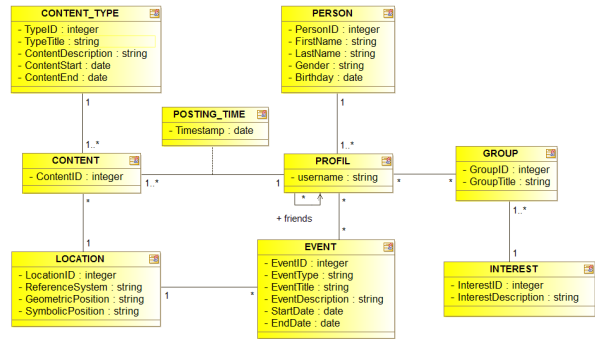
CONTENT_TYPE
- TypeID : integer
- TypeTitle : string
- ContentDescription : string
- ContentStart : date
- ContentEnd : date

PERSON
- PersonID : integer
- FirstName : string
- LastName : string
- Gender : string
- Birthday : date

POSTING_TIME
- Timestamp : date

CONTENT
- ContentID : integer

PROFIL
- username : string

GROUP
- GroupID : integer
- GroupTitle : string

LOCATION
- LocationID : integer
- ReferenceSystem : string
- GeometricPosition : string
- SymbolicPosition : string

EVENT
- EventID : integer
- EventType : string
- EventTitle : string
- EventDescription : string
- StartDate : date
- EndDate : date

INTEREST
- InterestID : integer
- InterestDescription : string

1
1..*
1
1..*
1..*
1
*
*
*
*
+ friends
*
1..*
1
*
1
1
*